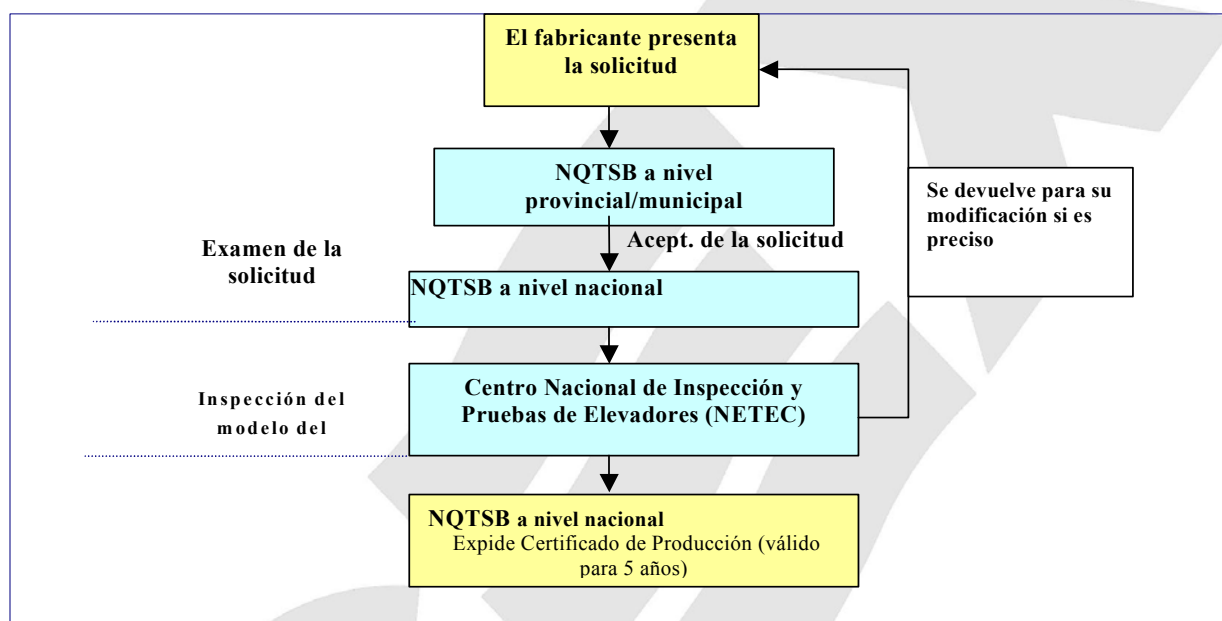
El fabricante presenta la solicitud

NQTSB a nivel provincial/municipal

Acept. de la solicitud

Se devuelve para su modificación si es preciso

Examen de la solicitud

NQTSB a nivel nacional

Inspección del modelo del

Centro Nacional de Inspección y Pruebas de Elevadores (NETEC)

NQTSB a nivel nacional
Expide Certificado de Producción (válido para 5 años)